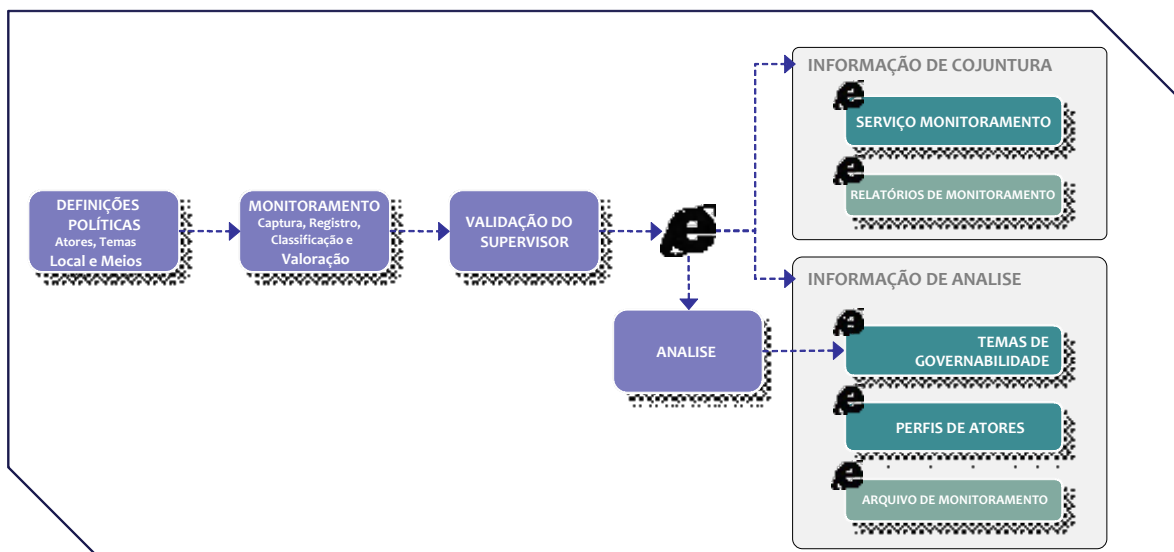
DEFINIÇÕES POLÍTICAS
Atores, Temas
Local e Meios

MONITORAMENTO
Captura, Registro, Classificação e
Valoração

VALIDAÇÃO DO SUPERVISOR

ANALISE

INFORMAÇÃO DE COJUNTURA
SERVIÇO MONITORAMENTO
RELATÓRIOS DE MONITORAMENTO

INFORMAÇÃO DE ANALISE
TEMAS DE GOVERNABILIDADE
PERFIS DE ATORES
ARQUIVO DE MONITORAMENTO